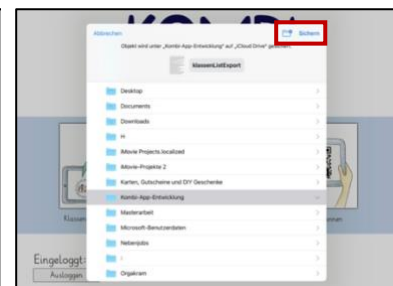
Abbrechen

Sichern

Objekt wird unter „Kombi-App-Entwicklung" auf „iCloud Drive" gesichert.

klassenListExport

Desktop

Documents

Downloads

Hi

iMovie Projects.localized

iMovie-Projekte 2

Karten, Gutscheine und DIY Geschenke

Kombi-App-Entwicklung

Masterarbeit

Microsoft-Benutzerdaten

Nebenjobs

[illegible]

Orgakram

KOMBI

Klassen

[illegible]uren

Eingeloggt:

Ausloggen